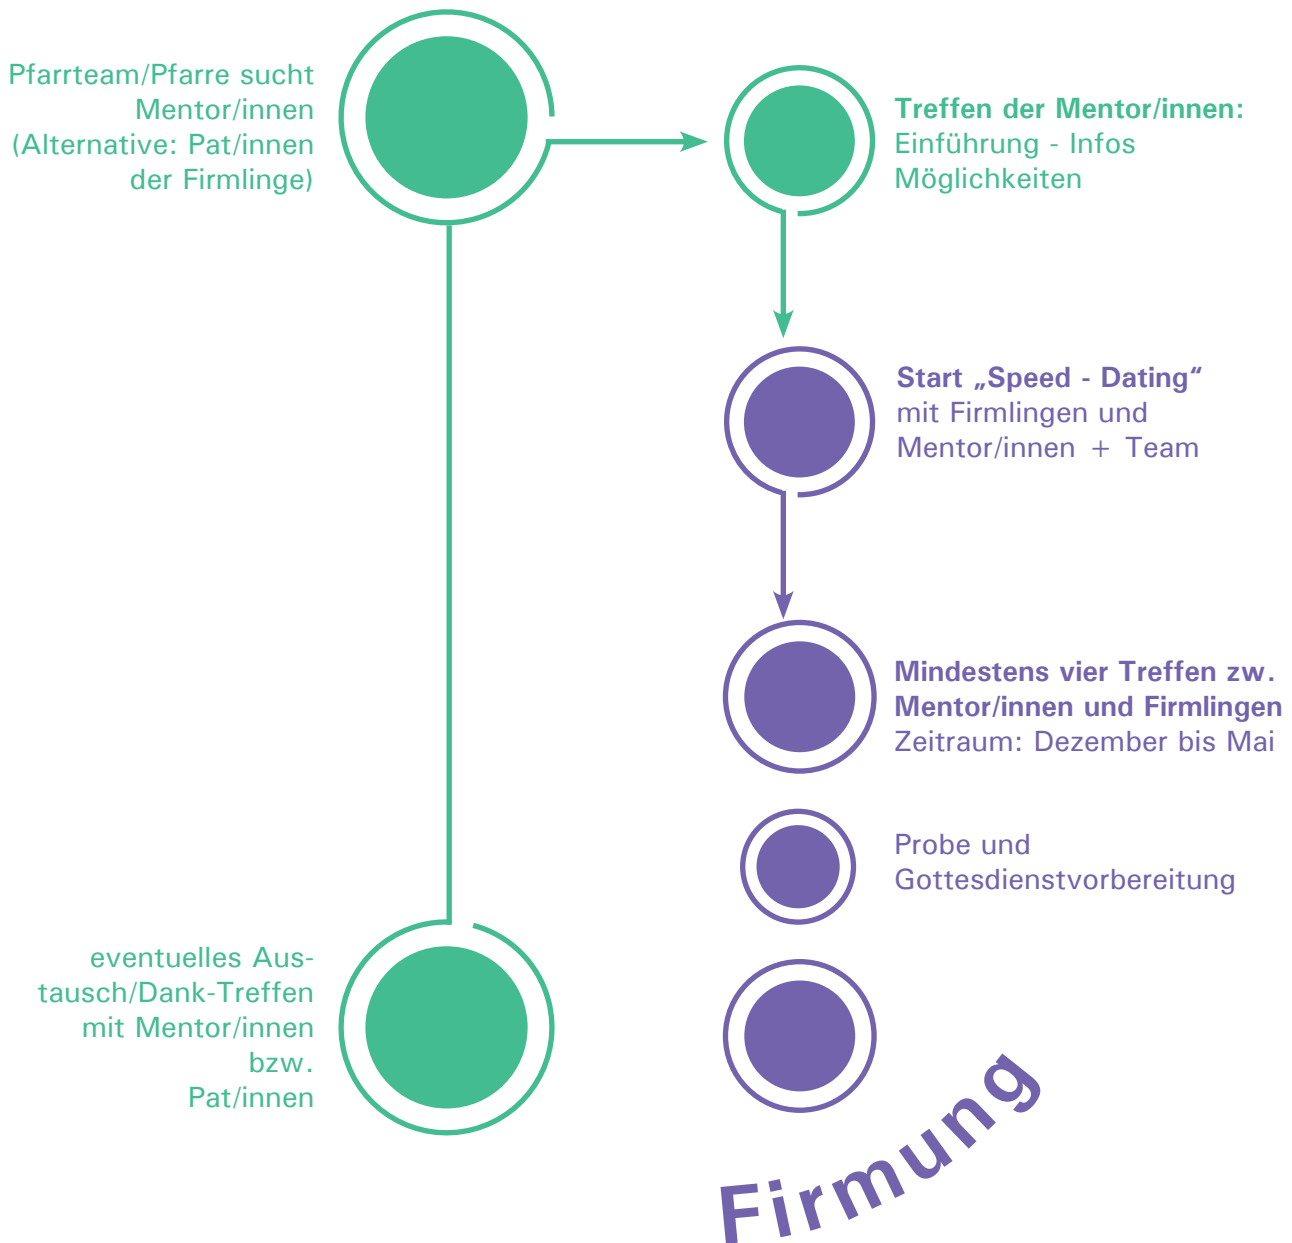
Pfarrteam/Pfarre sucht Mentor/innen (Alternative: Pat/innen der Firmlinge)

**Treffen der Mentor/innen:**
Einführung - Infos
Möglichkeiten

**Start „Speed - Dating“**
mit Firmlingen und
Mentor/innen + Team

**Mindestens vier Treffen zw. Mentor/innen und Firmlingen**
Zeitraum: Dezember bis Mai

Probe und
Gottesdienstvorbereitung

eventuelles Austausch/Dank-Treffen mit Mentor/innen bzw. Pat/innen

Firmung